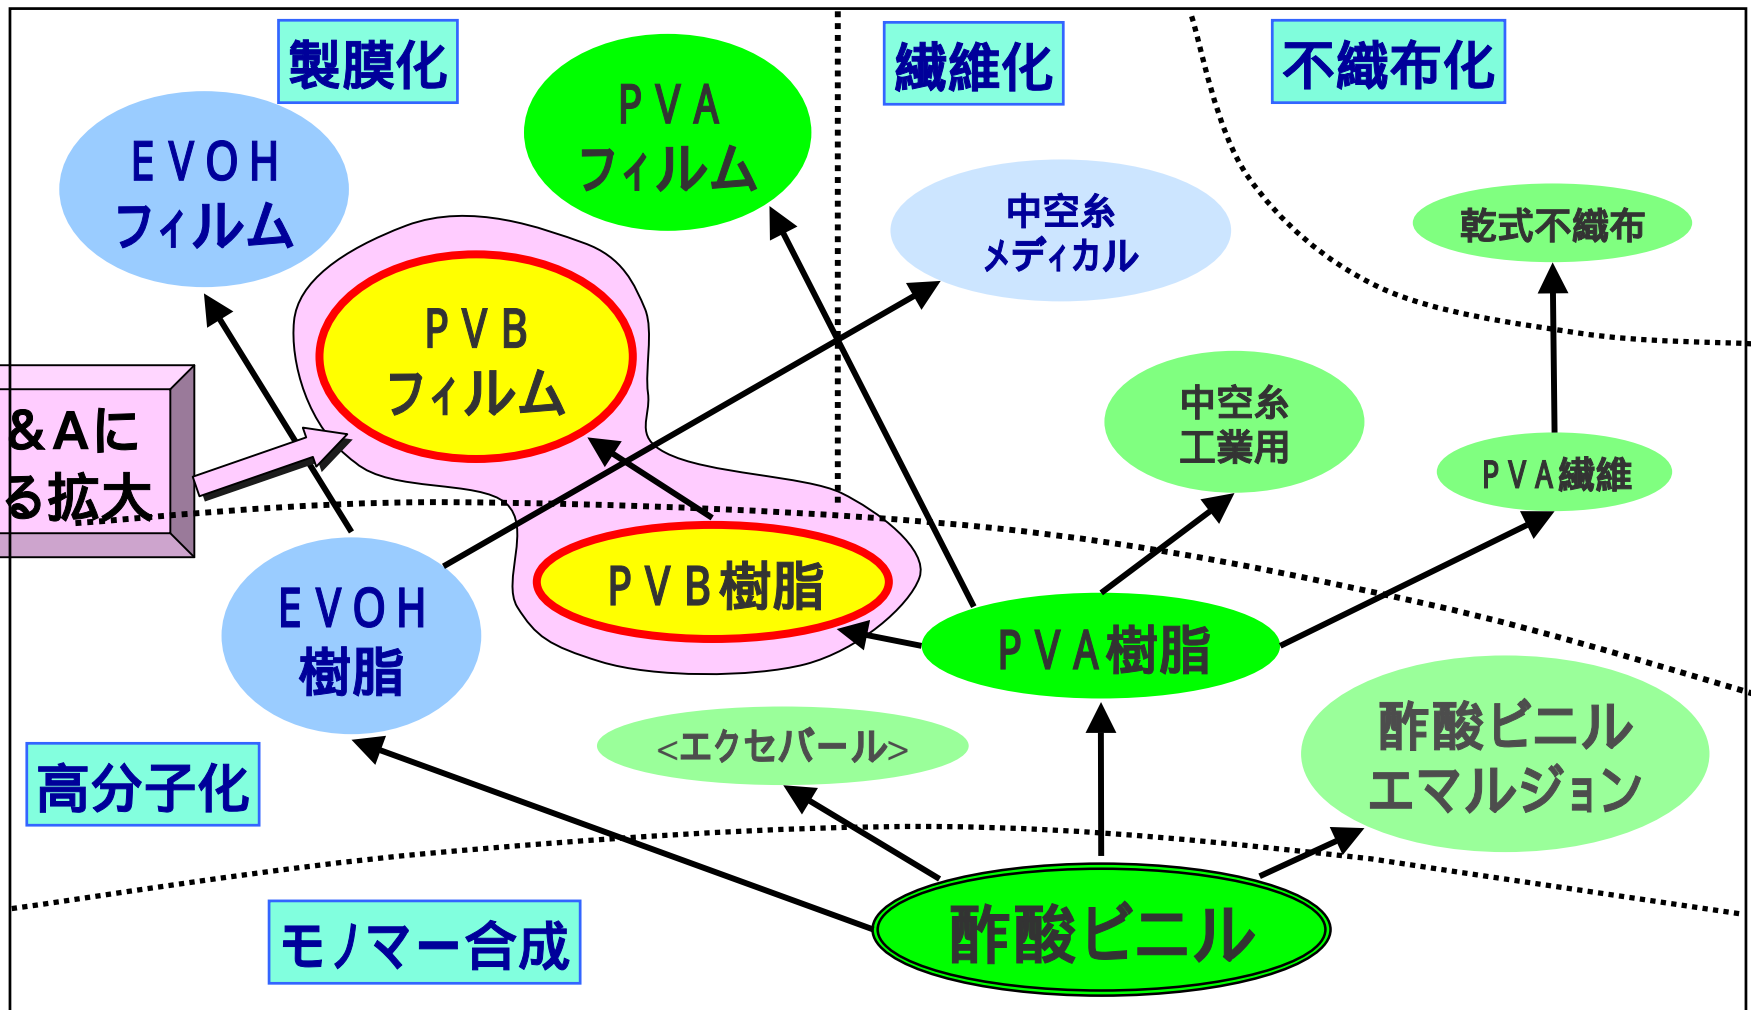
製膜化

PVA フィルム

繊維化

不織布化

EVOH フィルム

中空糸 メディカル

乾式不織布

PVB フィルム

&Aに る拡大

中空糸 工業用

PVA繊維

PVB樹脂

EVOH 樹脂

PVA樹脂

<エクセバール>

酢酸ビニル エマルジョン

高分子化

モノマー合成

酢酸ビニル